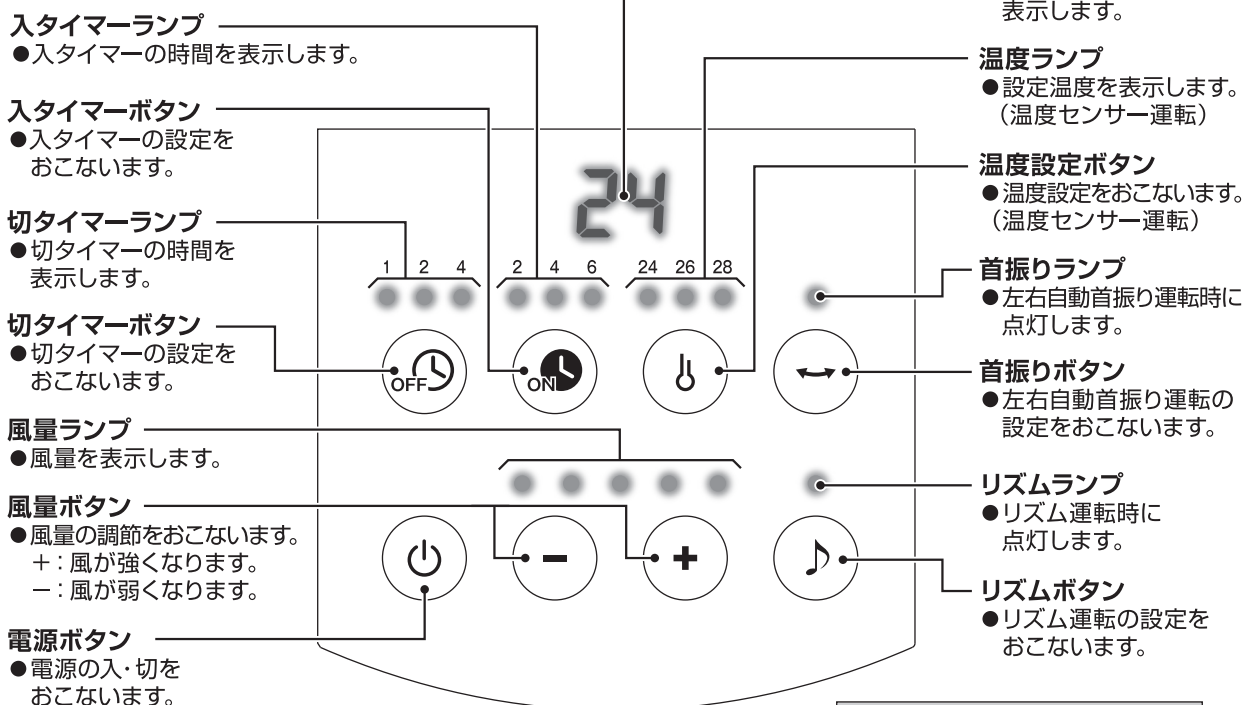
入タイマーランプ
●入タイマーの時間を表示します。

入タイマーボタン
●入タイマーの設定をおこないます。

切タイマーランプ
●切タイマーの時間を表示します。

切タイマーボタン
●切タイマーの設定をおこないます。

風量ランプ
●風量を表示します。

風量ボタン
●風量の調節をおこないます。
＋：風が強くなります。
－：風が弱くなります。

電源ボタン
●電源の入・切をおこないます。

表示します。

温度ランプ
●設定温度を表示します。（温度センサー運転）

温度設定ボタン
●温度設定をおこないます。（温度センサー運転）

首振りランプ
●左右自動首振り運転時に点灯します。

首振りボタン
●左右自動首振り運転の設定をおこないます。

リズムランプ
●リズム運転時に点灯します。

リズムボタン
●リズム運転の設定をおこないます。

24

1 2 4

2 4 6

24 26 28

OFF

ON